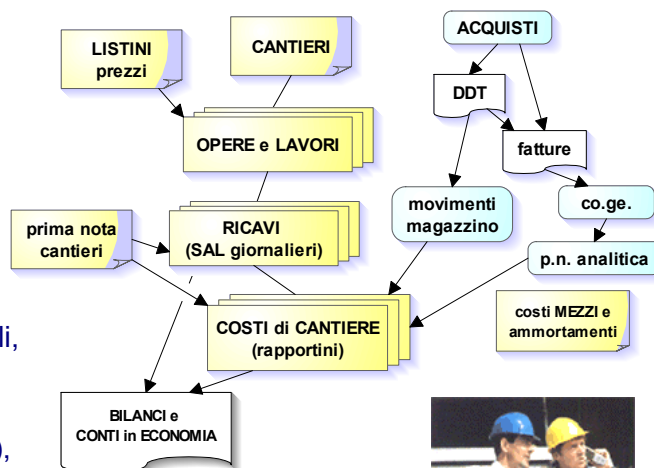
LISTINI prezzi

CANTIERI

ACQUISTI

DDT

OPERE e LAVORI

fatture

movimenti magazzino

co.ge.

prima nota cantieri

RICAVI (SAL giornalieri)

p.n. analitica

costi MEZZI e ammortamenti

li,

COSTI di CANTIERE (rapportini)

BILANCI e CONTI in ECONOMIA

),